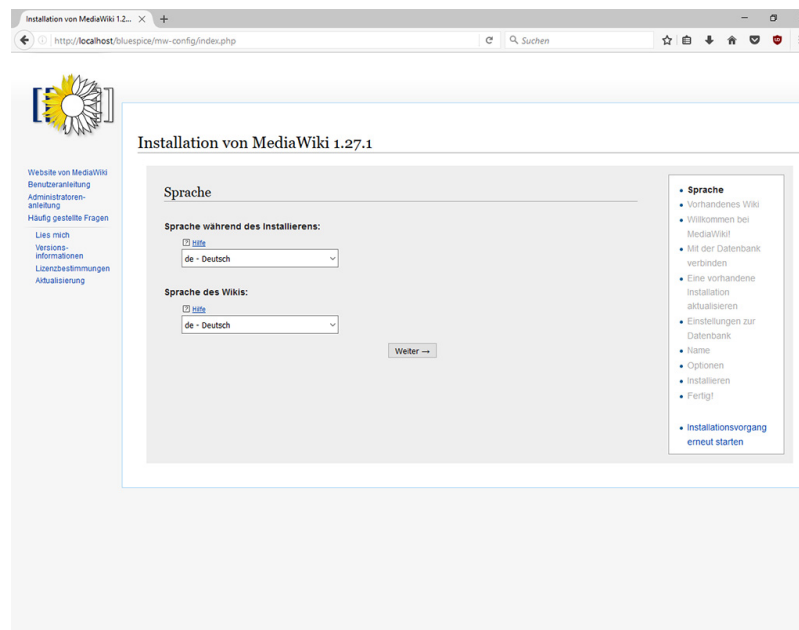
Installation von MediaWiki 1.2... ×  +

http://localhost/bluespice/mw-config/index.php

Suchen

Installation von MediaWiki 1.27.1

Website von MediaWiki
Benutzeranleitung
Administratorenanleitung
Häufig gestellte Fragen

Lies mich
Versionsinformationen
Lizenzbestimmungen
Aktualisierung

Sprache

Sprache während des Installierens:

Hilfe

de - Deutsch

Sprache des Wikis:

Hilfe

de - Deutsch

Weiter →

- Sprache
- Vorhandenes Wiki
- Willkommen bei MediaWiki!
- Mit der Datenbank verbinden
- Eine vorhandene Installation aktualisieren
- Einstellungen zur Datenbank
- Name
- Optionen
- Installieren
- Fertig!

- Installationsvorgang erneut starten